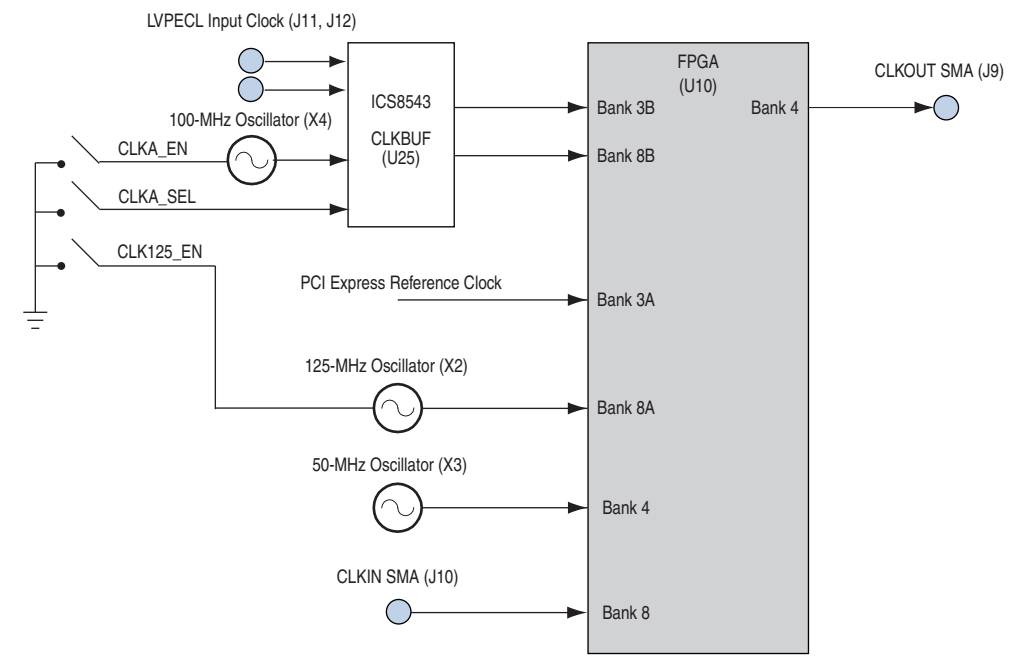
LVPECL Input Clock (J11, J12)

100-MHz Oscillator (X4)

CLKA_EN

CLKA_SEL

CLK125_EN

ICS8543

CLKBUF
(U25)

FPGA
(U10)

Bank 3B

Bank 8B

Bank 4

CLKOUT SMA (J9)

PCI Express Reference Clock

Bank 3A

125-MHz Oscillator (X2)

Bank 8A

50-MHz Oscillator (X3)

Bank 4

CLKIN SMA (J10)

Bank 8